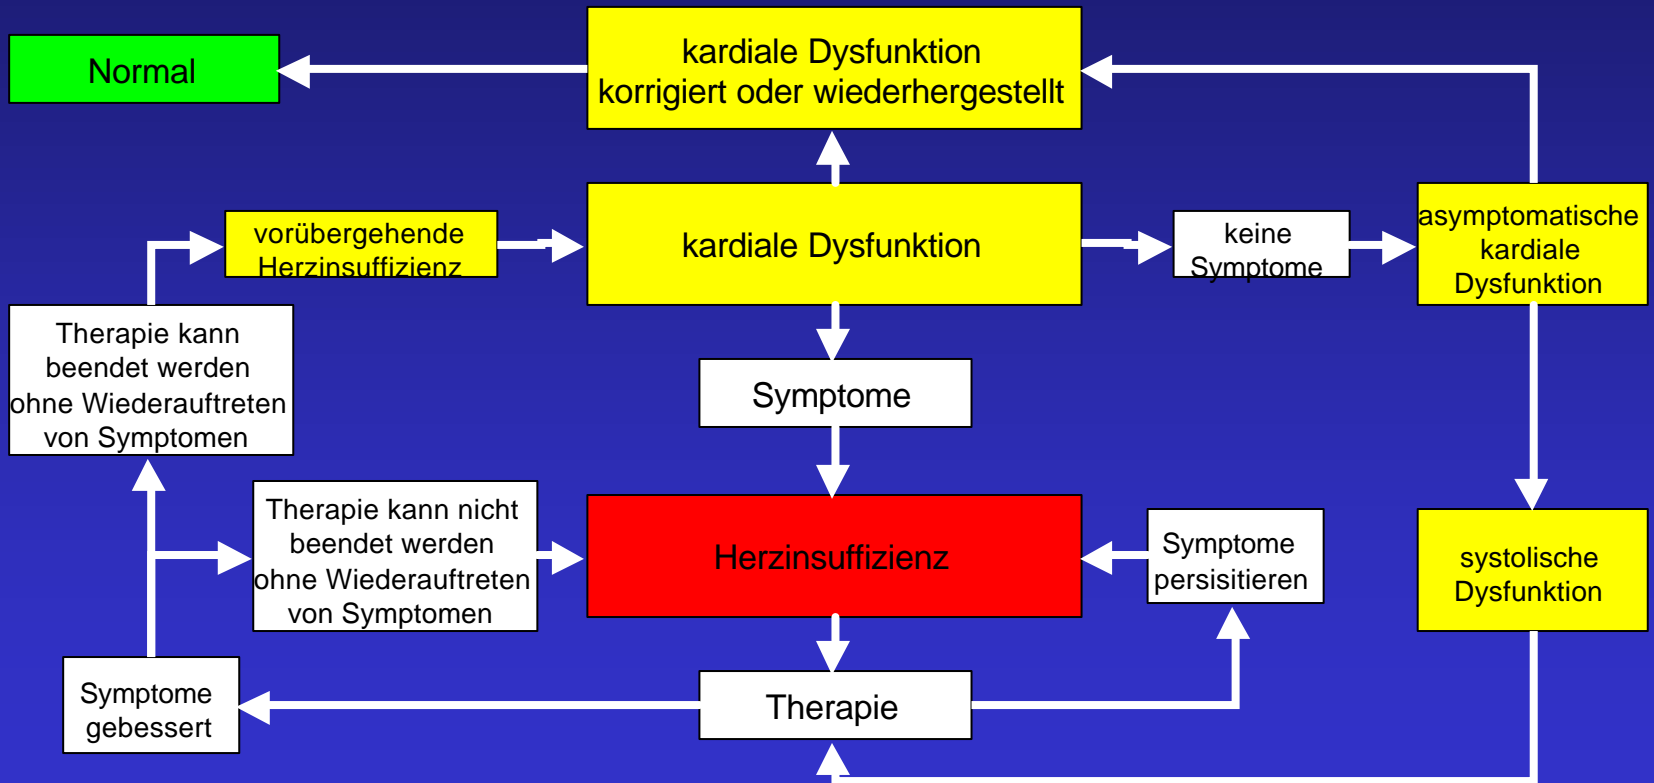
Normal

kardiale Dysfunktion korrigiert oder wiederhergestellt

vorübergehende Herzinsuffizienz

kardiale Dysfunktion

keine Symptome

asymptomatische kardiale Dysfunktion

Therapie kann beendet werden ohne Wiederauftreten von Symptomen

Symptome

Therapie kann nicht beendet werden ohne Wiederauftreten von Symptomen

Herzinsuffizienz

Symptome persisitieren

systolische Dysfunktion

Symptome gebessert

Therapie